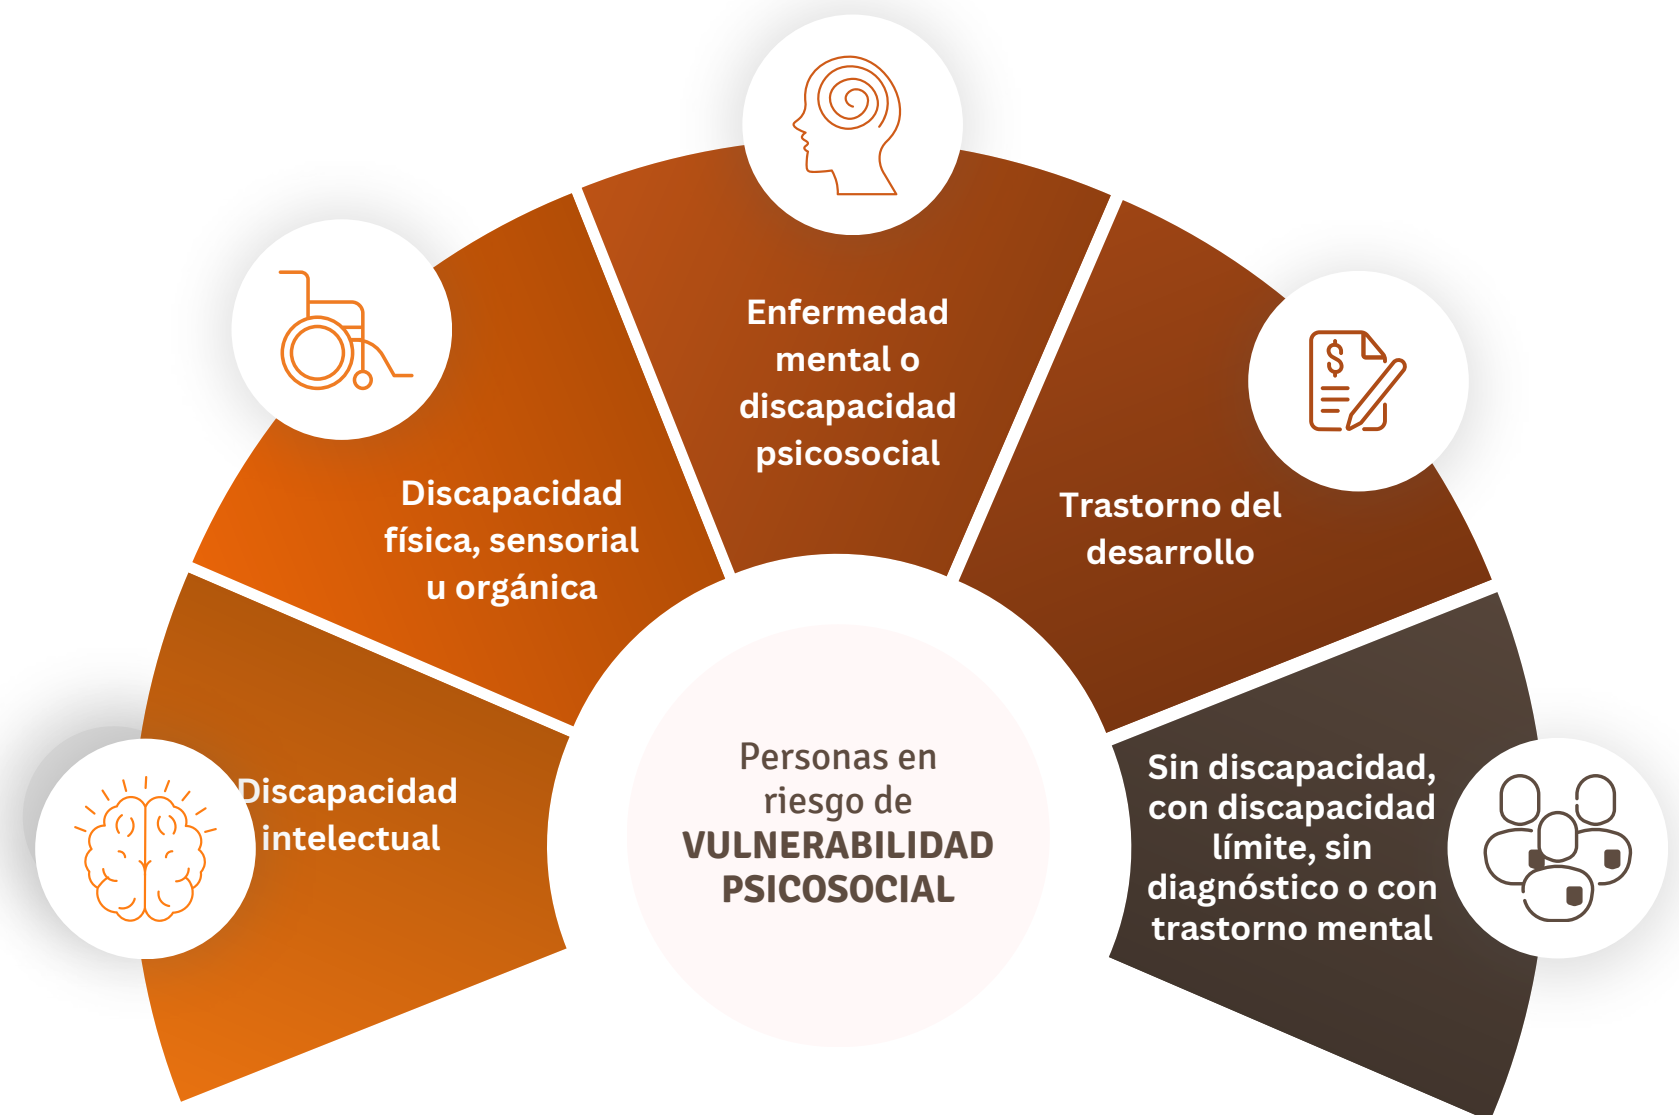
Enfermedad mental o discapacidad psicosocial

Discapacidad física, sensorial u orgánica

Trastorno del desarrollo

Discapacidad intelectual

Personas en riesgo de VULNERABILIDAD PSICOSOCIAL

Sin discapacidad, con discapacidad límite, sin diagnóstico o con trastorno mental